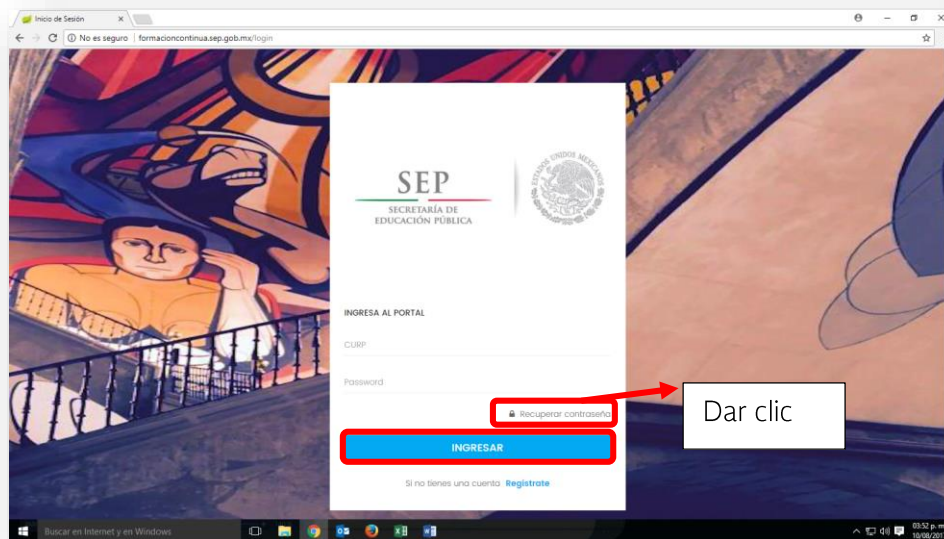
Inicio de Sesión

No es seguro | formacioncontinua.sep.gob.mx/login

SEP
SECRETARÍA DE EDUCACIÓN PÚBLICA

ESTADOS UNIDOS MEXICANOS

INGRESA AL PORTAL

CURP

Password

Recuperar contraseña

Dar clic

INGRESAR

Si no tienes una cuenta Registrate

Buscar en Internet y en Windows

03:52 p. m
10/08/201